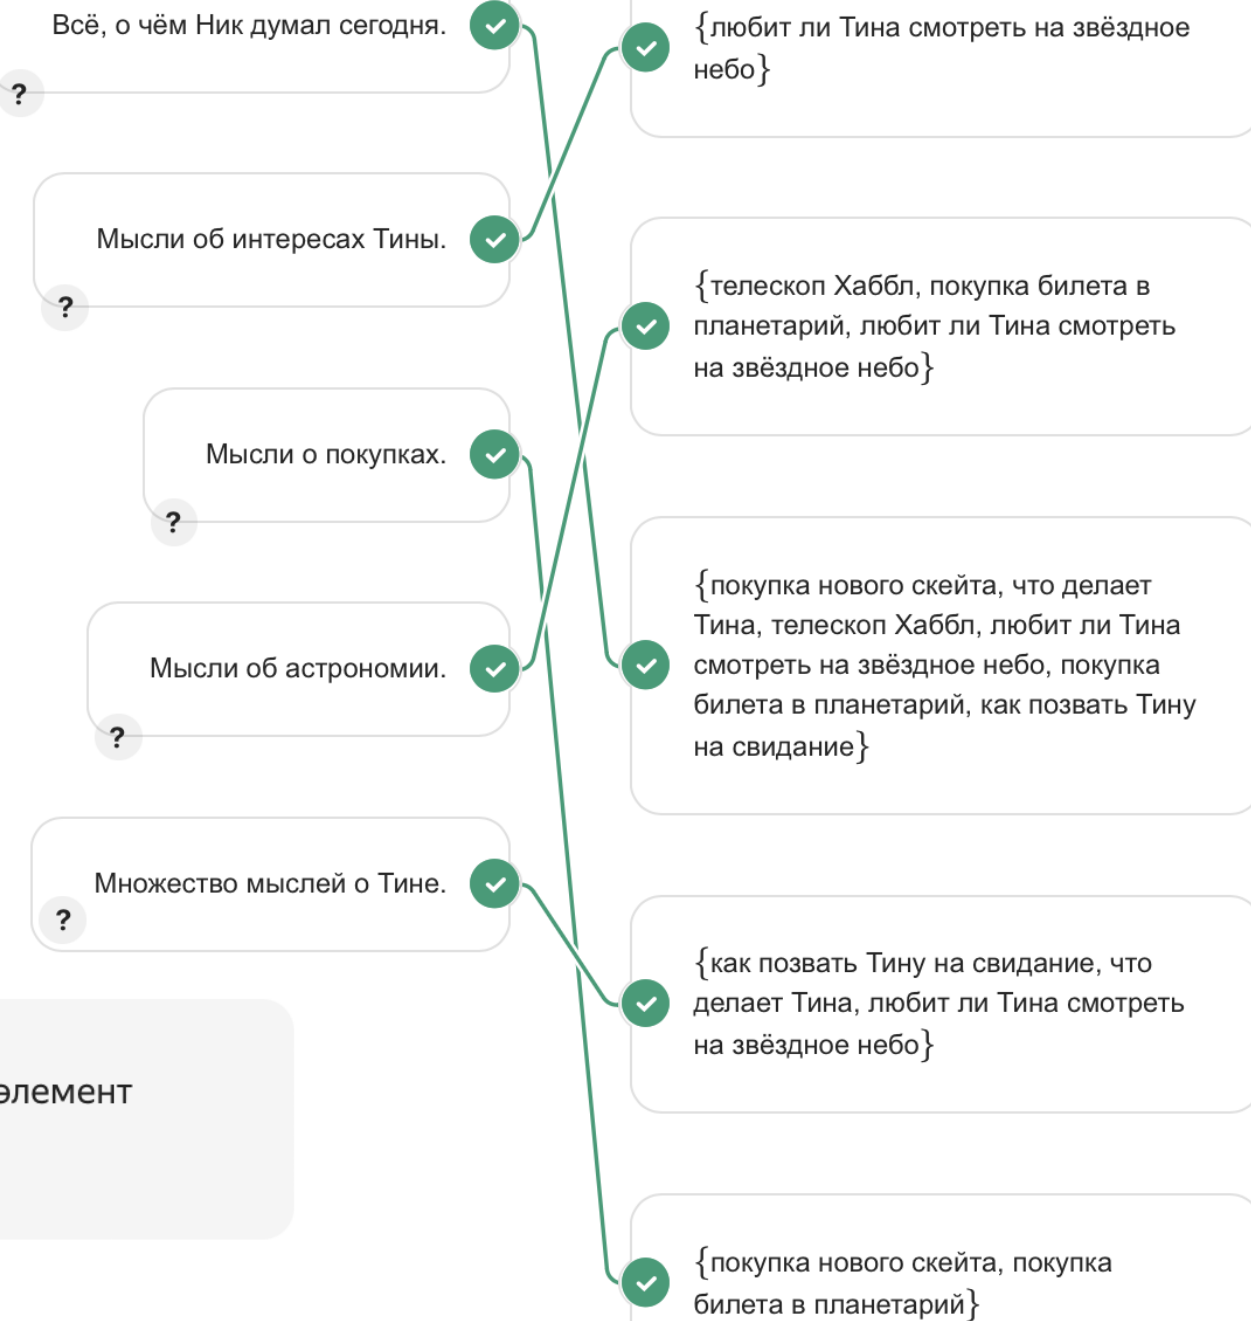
Всё, о чём Ник думал сегодня.

?

Мысли об интересах Тины.

?

Мысли о покупках.

?

Мысли об астрономии.

?

Множество мыслей о Тине.

?

элемент

$\{$любит ли Тина смотреть на звёздное небо$\}$

$\{$телескоп Хаббл, покупка билета в планетарий, любит ли Тина смотреть на звёздное небо$\}$

$\{$покупка нового скейта, что делает Тина, телескоп Хаббл, любит ли Тина смотреть на звёздное небо, покупка билета в планетарий, как позвать Тину на свидание$\}$

$\{$как позвать Тину на свидание, что делает Тина, любит ли Тина смотреть на звёздное небо$\}$

$\{$покупка нового скейта, покупка билета в планетарий$\}$